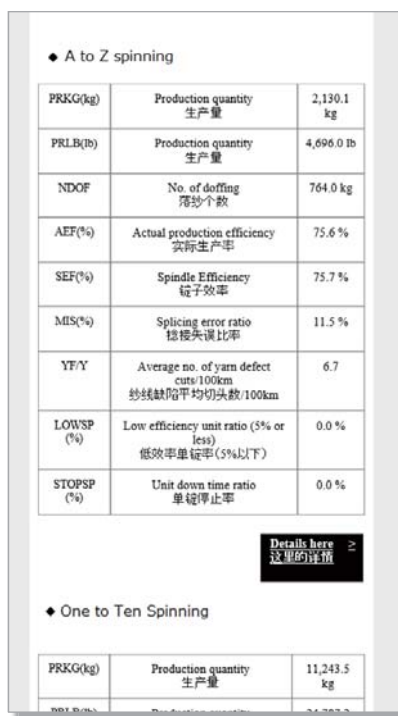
◆ A to Z spinning

| PRKG(kg) | Production quantity 生产量 | 2,130.1 kg |
|---|---|---|
| PRLB(lb) | Production quantity 生产量 | 4,696.0 lb |
| NDOF | No. of doffing 落纱个数 | 764.0 kg |
| AEF(%) | Actual production efficiency 实际生产率 | 75.6 % |
| SEF(%) | Spindle Efficiency 锭子效率 | 75.7 % |
| MIS(%) | Splicing error ratio 捻接失误比率 | 11.5 % |
| YF/Y | Average no. of yarn defect cuts/100km 纱线缺陷平均切头数/100km | 6.7 |
| LOWSP (%) | Low efficiency unit ratio (5% or less) 低效率单锭率(5%以下) | 0.0 % |
| STOPSP (%) | Unit down time ratio 单锭停止率 | 0.0 % |

Details here 这里的详情 >

◆ One to Ten Spinning

| PRKG(kg) | Production quantity 生产量 | 11,243.5 kg |
|---|---|---|
| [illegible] | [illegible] | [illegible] |